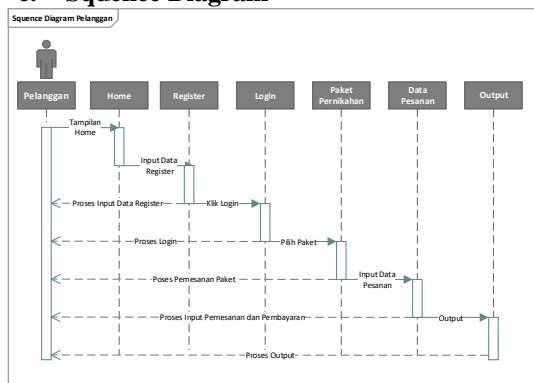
c. Squence Diagram

Squence Diagram Pelanggan

Pelanggan

Home

Register

Login

Paket Pernikahan

Data Pesanan

Output

Tampilan Home

Input Data Register

Proses Input Data Register

Klik Login

Proses Login

Pilih Paket

Proses Pemesanan Paket

Input Data Pesanan

Proses Input Pemesanan dan Pembayaran

Output

Proses Output